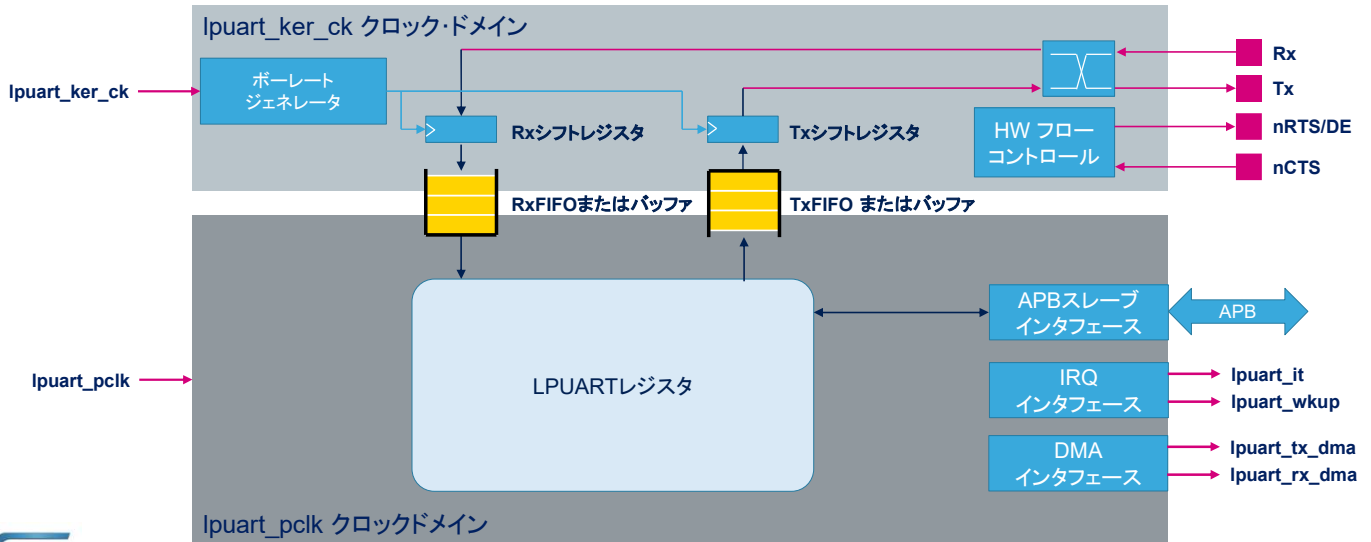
lpuart_ker_ck クロック·ドメイン

lpuart_ker_ck

ボーレート
ジェネレータ

Rxシフトレジスタ

Txシフトレジスタ

Rx

Tx

HW フロー
コントロール

nRTS/DE

nCTS

RxFIFOまたはバッファ

TxFIFO またはバッファ

APBスレーブ
インタフェース

APB

lpuart_pclk

LPUARTレジスタ

IRQ
インタフェース

lpuart_it

lpuart_wkup

DMA
インタフェース

lpuart_tx_dma

lpuart_rx_dma

lpuart_pclk クロックドメイン